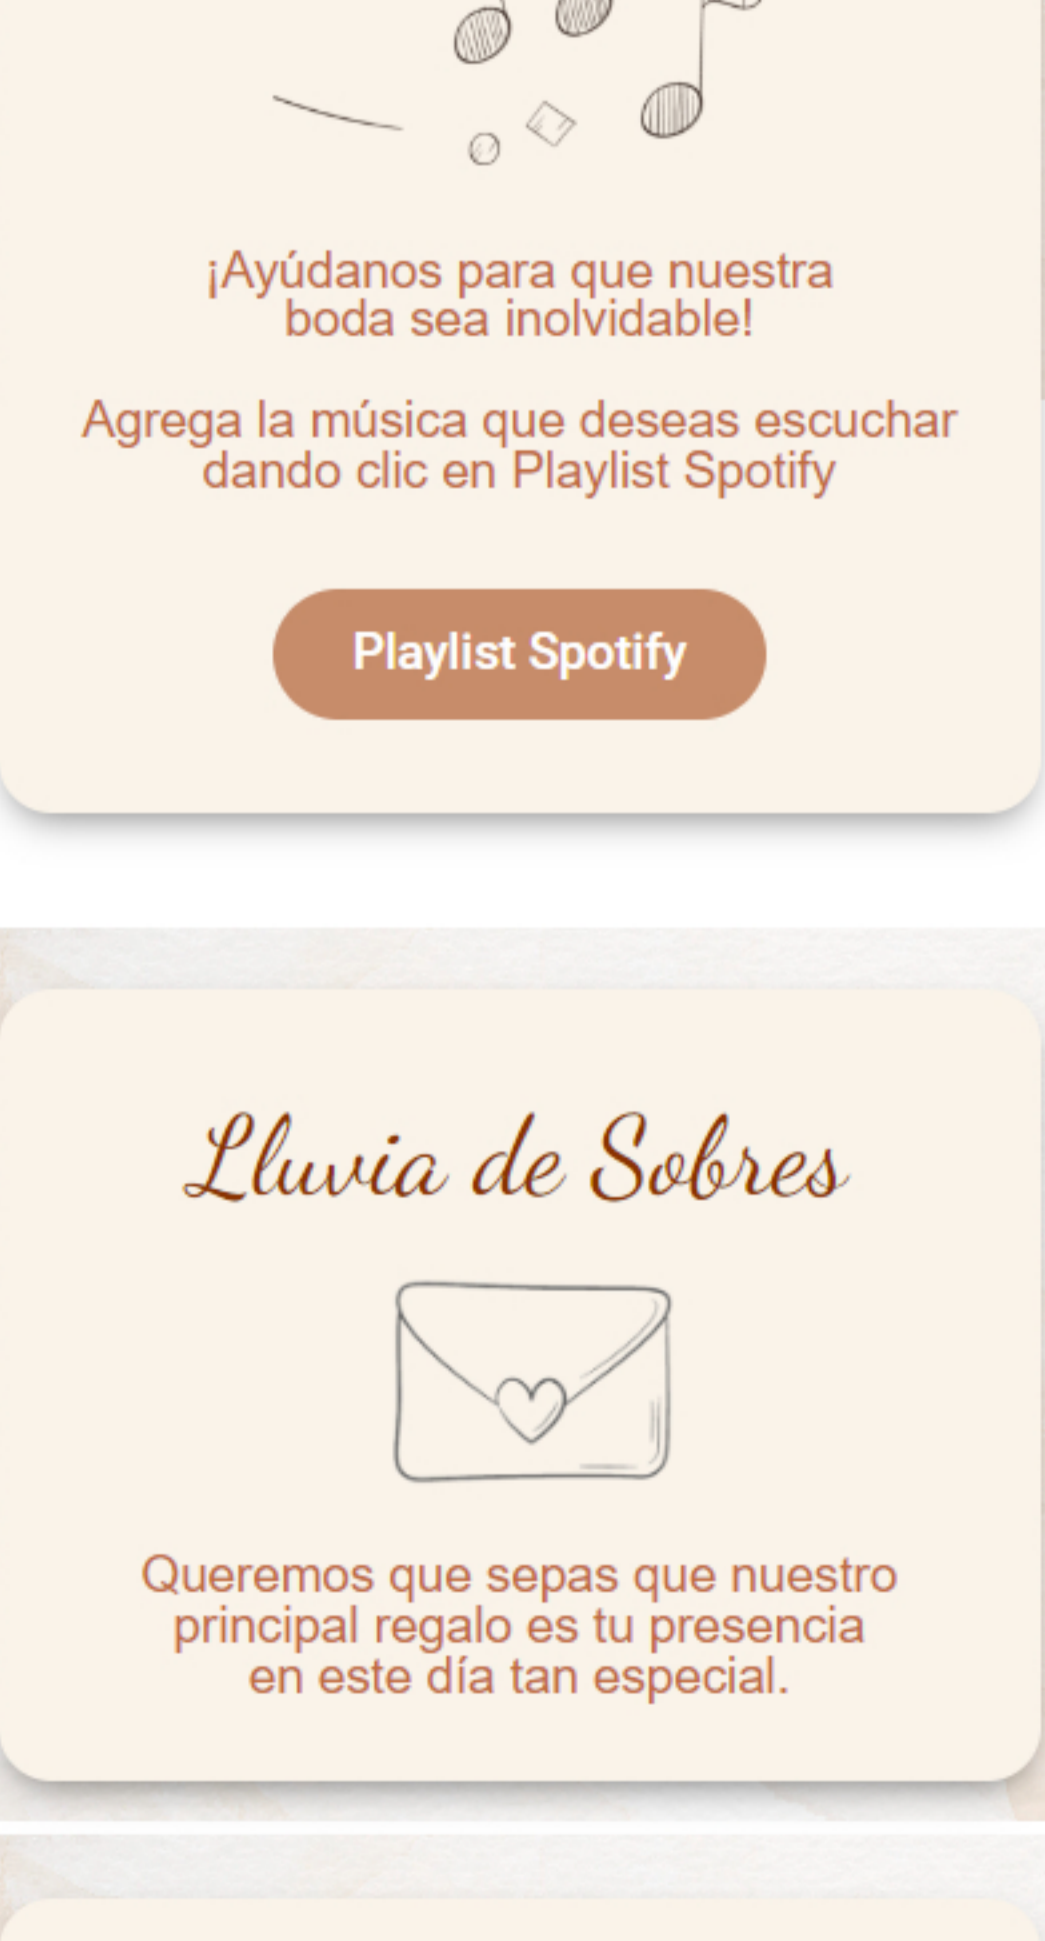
¡Ayúdanos para que nuestra boda sea inolvidable!

Agrega la música que deseas escuchar dando clic en Playlist Spotify

Playlist Spotify

Lluvia de Sobres

Queremos que sepas que nuestro principal regalo es tu presencia en este día tan especial.